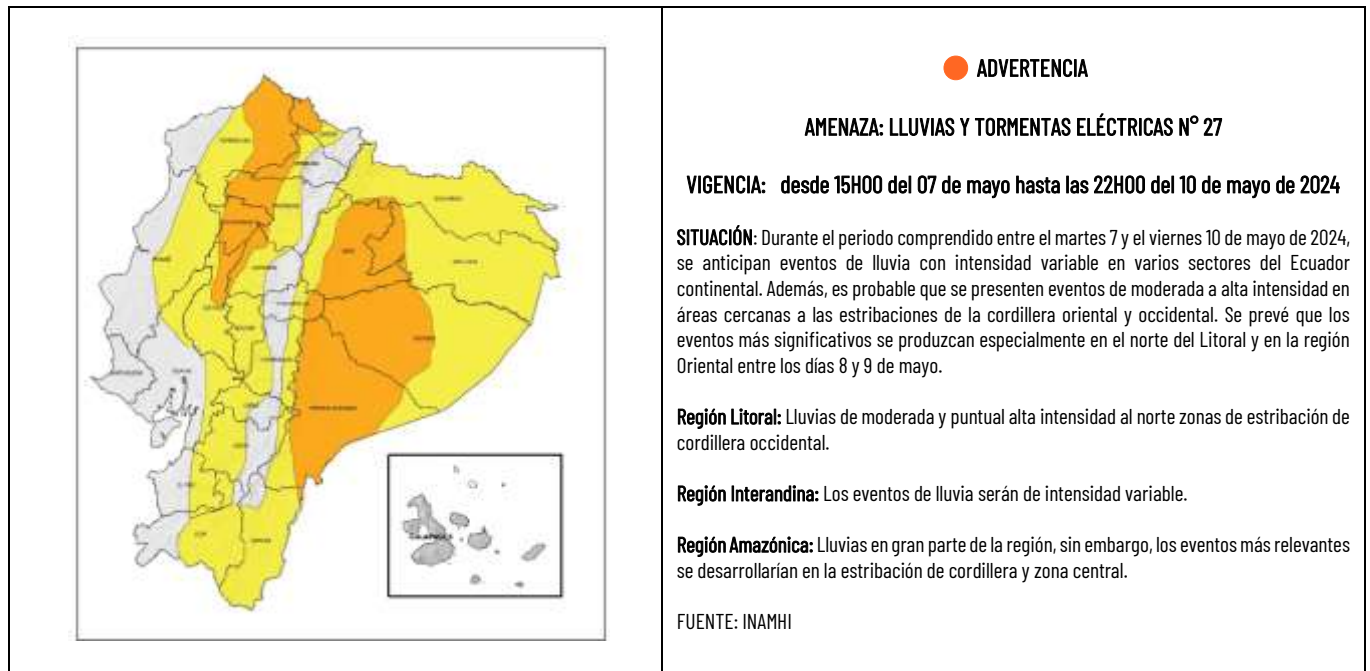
ADVERTENCIA

AMENAZA: LLUVIAS Y TORMENTAS ELÉCTRICAS N° 27

VIGENCIA: desde 15H00 del 07 de mayo hasta las 22H00 del 10 de mayo de 2024

SITUACIÓN: Durante el periodo comprendido entre el martes 7 y el viernes 10 de mayo de 2024, se anticipan eventos de lluvia con intensidad variable en varios sectores del Ecuador continental. Además, es probable que se presenten eventos de moderada a alta intensidad en áreas cercanas a las estribaciones de la cordillera oriental y occidental. Se prevé que los eventos más significativos se produzcan especialmente en el norte del Litoral y en la región Oriental entre los días 8 y 9 de mayo.

Región Litoral: Lluvias de moderada y puntual alta intensidad al norte zonas de estribación de cordillera occidental.

Región Interandina: Los eventos de lluvia serán de intensidad variable.

Región Amazónica: Lluvias en gran parte de la región, sin embargo, los eventos más relevantes se desarrollarían en la estribación de cordillera y zona central.

FUENTE: INAMHI